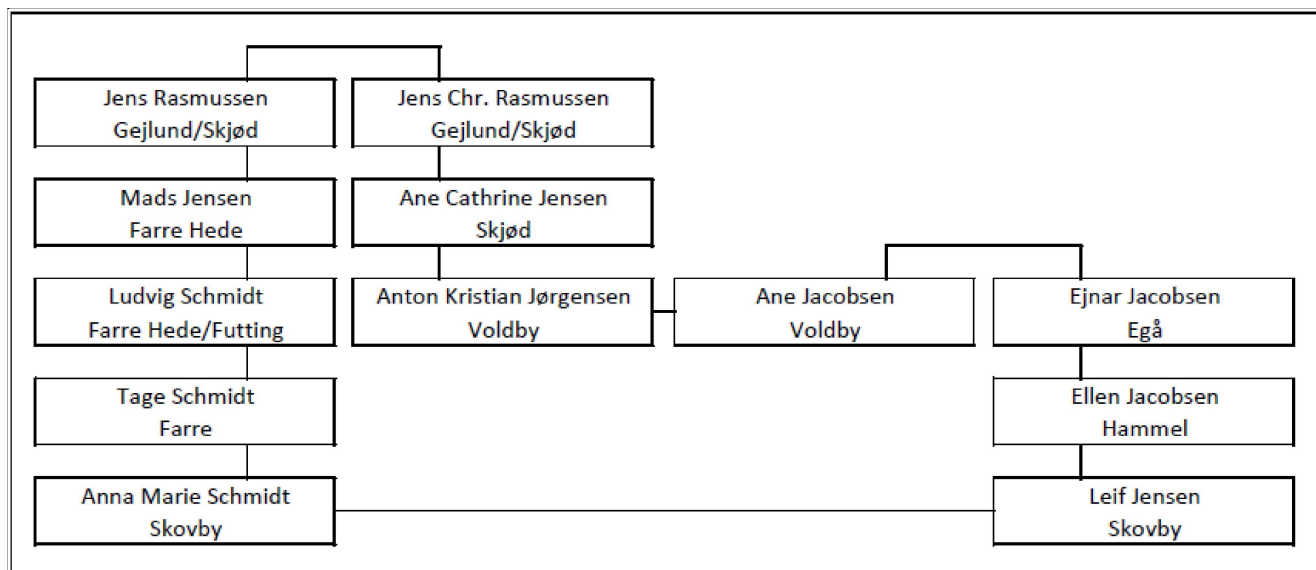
Jens Rasmussen
Gejlund/Skjød

Jens Chr. Rasmussen
Gejlund/Skjød

Mads Jensen
Farre Hede

Ane Cathrine Jensen
Skjød

Ludvig Schmidt
Farre Hede/Futting

Anton Kristian Jørgensen
Voldby

Ane Jacobsen
Voldby

Ejnar Jacobsen
Egå

Tage Schmidt
Farre

Ellen Jacobsen
Hammel

Anna Marie Schmidt
Skovby

Leif Jensen
Skovby